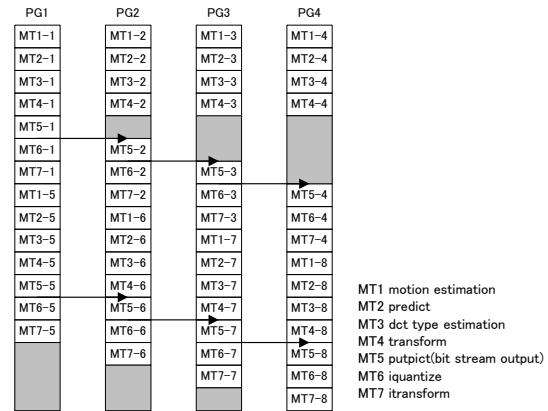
| PG1 | PG2 | PG3 | PG4 |
|---|---|---|---|
| MT1-1 | MT1-2 | MT1-3 | MT1-4 |
| MT2-1 | MT2-2 | MT2-3 | MT2-4 |
| MT3-1 | MT3-2 | MT3-3 | MT3-4 |
| MT4-1 | MT4-2 | MT4-3 | MT4-4 |
| MT5-1 | | | |
| MT6-1 | MT5-2 | | |
| MT7-1 | MT6-2 | MT5-3 | |
| MT1-5 | MT7-2 | MT6-3 | MT5-4 |
| MT2-5 | MT1-6 | MT7-3 | MT6-4 |
| MT3-5 | MT2-6 | MT1-7 | MT7-4 |
| MT4-5 | MT3-6 | MT2-7 | MT1-8 |
| MT5-5 | MT4-6 | MT3-7 | MT2-8 |
| MT6-5 | MT5-6 | MT4-7 | MT3-8 |
| MT7-5 | MT6-6 | MT5-7 | MT4-8 |
| | MT7-6 | MT6-7 | MT5-8 |
| | | MT7-7 | MT6-8 |
| | | | MT7-8 |

MT1 motion estimation
MT2 predict
MT3 dct type estimation
MT4 transform
MT5 putpict(bit stream output)
MT6 iquantize
MT7 itransform